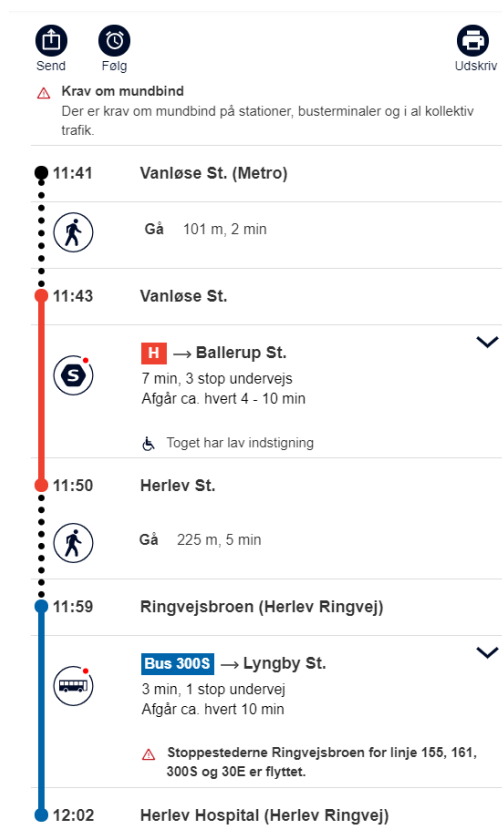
Send Følg Udskriv

Krav om mundbind
Der er krav om mundbind på stationer, busterminaler og i al kollektiv trafik.

11:41 Vanløse St. (Metro)

Gå 101 m, 2 min

11:43 Vanløse St.

H → Ballerup St.
7 min, 3 stop undervejs
Afgår ca. hvert 4 - 10 min

Toget har lav indstigning

11:50 Herlev St.

Gå 225 m, 5 min

11:59 Ringvejsbroen (Herlev Ringvej)

Bus 300S → Lyngby St.
3 min, 1 stop undervej
Afgår ca. hvert 10 min

Stoppestederne Ringvejsbroen for linje 155, 161, 300S og 30E er flyttet.

12:02 Herlev Hospital (Herlev Ringvej)